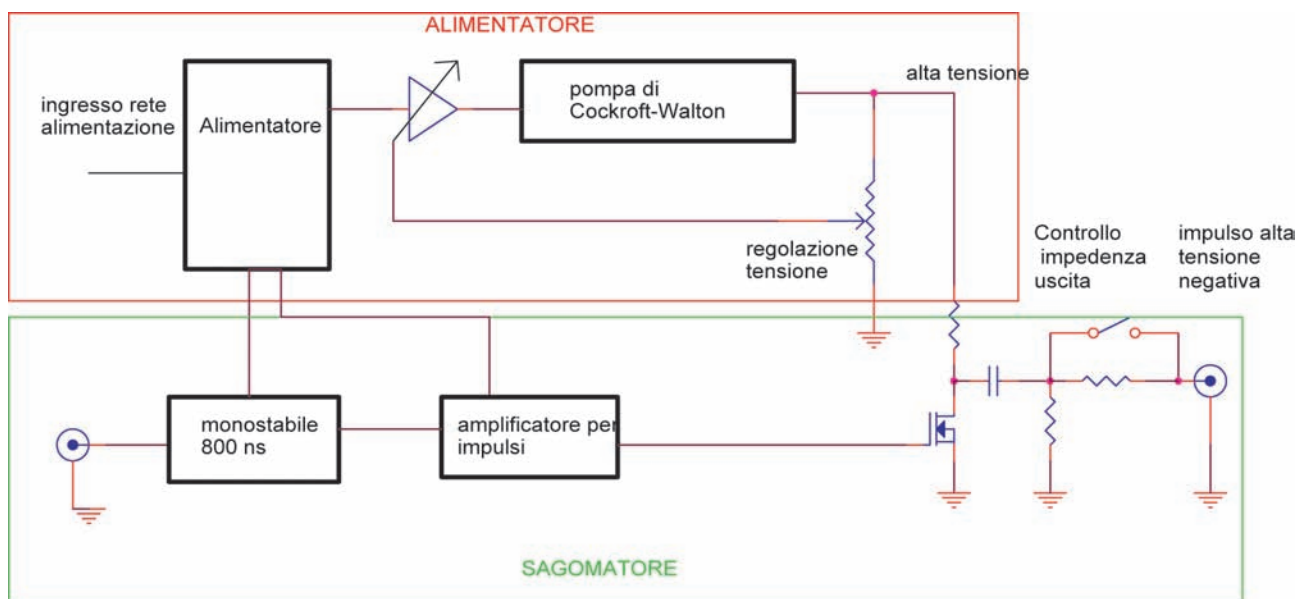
ALIMENTATORE

ingresso rete alimentazione

Alimentatore

pompa di Cockroft-Walton

alta tensione

regolazione tensione

Controllo impedenza uscita

impulso alta tensione negativa

monostabile 800 ns

amplificatore per impulsi

SAGOMATORE